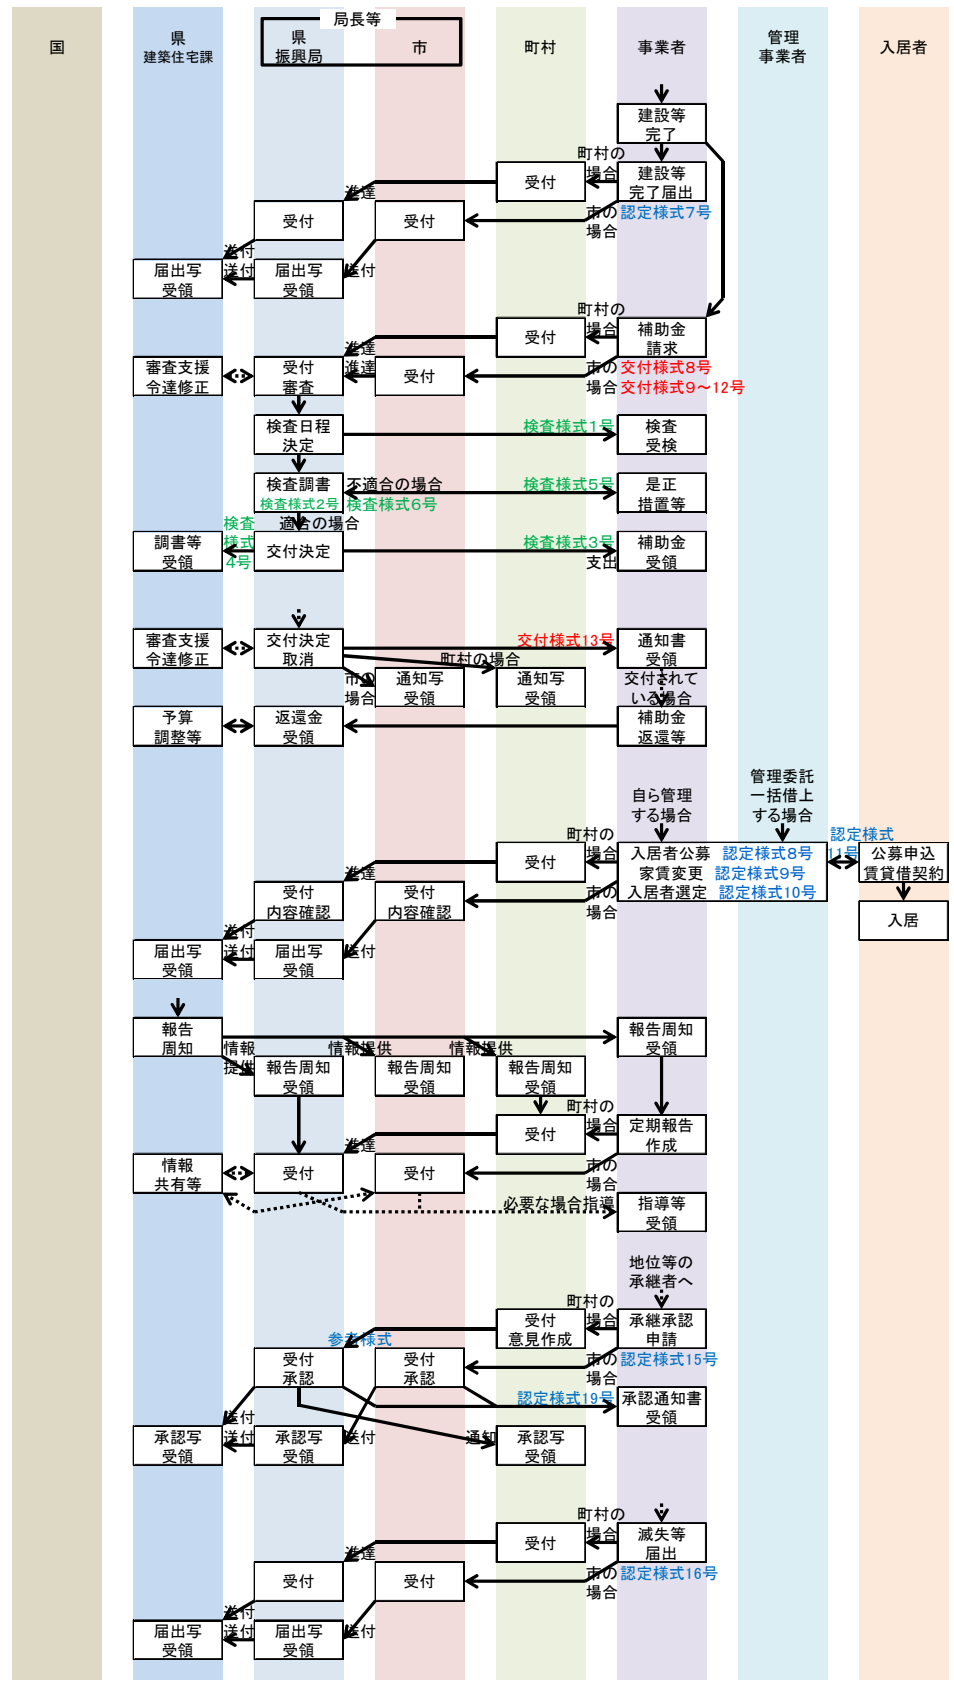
国

県
建築住宅課

局長等
県
振興局

市

町村

事業者

管理
事業者

入居者

建設等
完了

町村の
場合

受付

建設等
完了届出

進達

受付

受付

市の 認定様式7号
場合

進付
送付

届出写
受領

届出写
受領

送付

町村の
場合

受付

補助金
請求

進達

審査支援
令達修正

受付
審査

進達

受付

市の 交付様式8号
場合 交付様式9～12号

検査日程
決定

検査様式1号

検査
受検

検査調書
検査様式2号

不適合の場合
検査様式6号

検査様式5号

是正
措置等

検査
様式
4号

適合の場合

調書等
受領

交付決定

検査様式3号

支出

補助金
受領

審査支援
令達修正

交付決定
取消

交付様式13号

通知書
受領

町村の場合

市の
場合

通知写
受領

通知写
受領

交付されて
いる場合

予算
調整等

返還金
受領

補助金
返還等

自ら管理
する場合

管理委託
一括借上
する場合

町村の
場合

受付

入居者公募 認定様式8号
家賃変更 認定様式9号
入居者選定 認定様式10号

認定様式
11号

公募申込
賃貸借契約

入居

進達

受付
内容確認

受付
内容確認

市の
場合

進付
送付

届出写
受領

届出写
受領

送付

報告
周知

報告周知
受領

情報
提供

情報提供

情報提供

報告周知
受領

報告周知
受領

報告周知
受領

町村の
場合

受付

定期報告
作成

進達

情報
共有等

受付

受付

市の
場合

必要な場合指導

指導等
受領

地位等の
承継者へ

町村の
場合

受付
意見作成

承継承認
申請

参考様式

受付
承認

受付
承認

市の 認定様式15号
場合

認定様式19号

承認通知書
受領

進付
送付

承認写
受領

承認写
受領

送付

通知

承認写
受領

町村の
場合

受付

滅失等
届出

進達

受付

受付

市の 認定様式16号
場合

進付
送付

届出写
受領

届出写
受領

送付